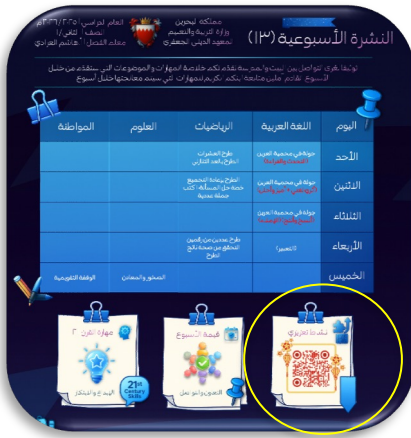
مملكة البحرين
وزارة التربية والتعليم
معهد الجابري الابتدائي
العام الدراسي: ٢٠٢٥/٢٠٢٦
الصف: ثاني/١
معلم الفصل: أ/ هاشم العرادي

النشرة الأسبوعية (١٣)

تواصلاً معكم نبعث لكم خلاصة المهارات والموضوعات التي سنتعلمها من خلال الأسبوع القادم، على متابعة أبنائكم للمهارات التي سيتم معالجتها خلال أسبوع

| اليوم | اللغة العربية | الرياضيات | العلوم | المواطنة |
|---|---|---|---|---|
| الأحد | جولة في مدينة العين (الأنشطة والمهارات) | طرح العشرات الطرح بإعادة التجميع | | |
| الاثنين | جولة في مدينة العين (الأنشطة والمهارات) | استراتيجية حل المسألة: كتابة جملة عددية | | |
| الثلاثاء | جولة في مدينة العين (الأنشطة والمهارات) | | | |
| الأربعاء | التعبير | طرح عددين من رقمين التحقق من صحة ناتج الطرح | | |
| الخميس | | | الصخور والمعادن | الوقفة التقويمية |

مهارة القرن ٢١
الإبداع والابتكار
21st Century Skills

قيمة الأسبوع
التعاون والعمل

نشاط تعزيزي